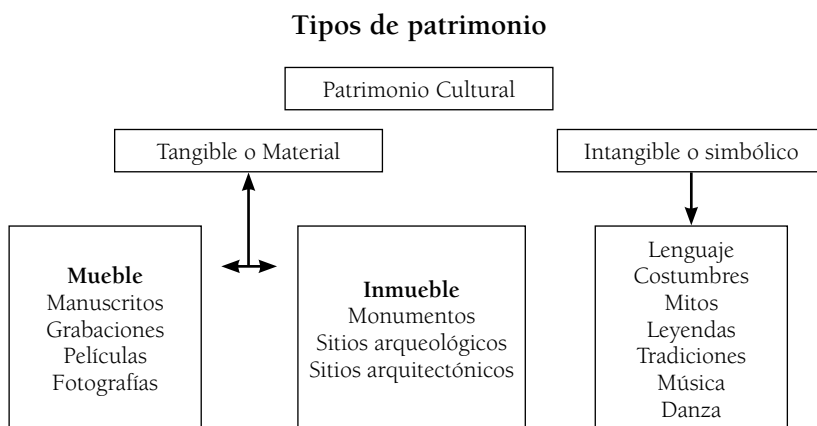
**Tipos de patrimonio**

Patrimonio Cultural

Tangible o Material

Intangible o simbólico

**Mueble**
Manuscritos
Grabaciones
Películas
Fotografías

**Inmueble**
Monumentos
Sitios arqueológicos
Sitios arquitectónicos

Lenguaje
Costumbres
Mitos
Leyendas
Tradiciones
Música
Danza